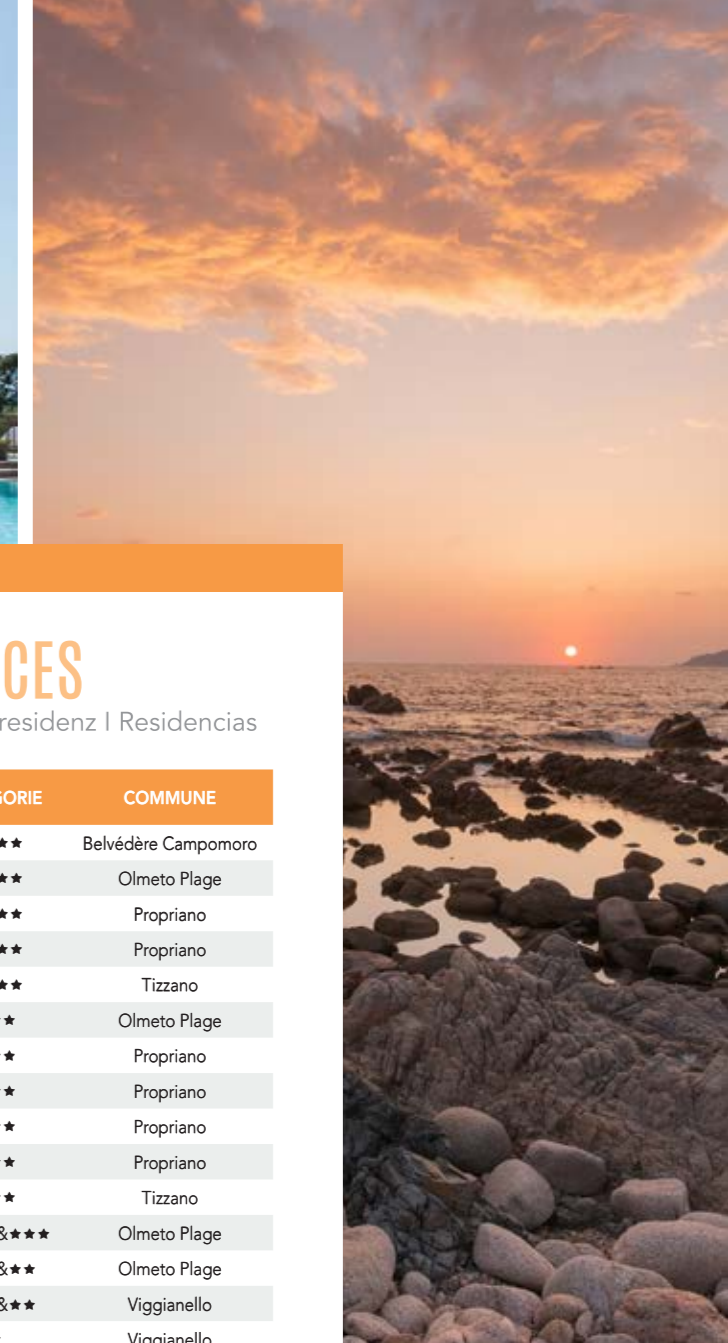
CES

residenz I Residencias

| GORIE | COMMUNE |
|---|---|
| ★★ | Belvédère Campomoro |
| ★★ | Olmeto Plage |
| ★★ | Propriano |
| ★★ | Propriano |
| ★★ | Tizzano |
| ★ | Olmeto Plage |
| ★ | Propriano |
| ★ | Propriano |
| ★ | Propriano |
| ★ | Propriano |
| ★ | Tizzano |
| &★★★ | Olmeto Plage |
| &★★ | Olmeto Plage |
| &★★ | Viggianello |
| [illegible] | Viggianello |